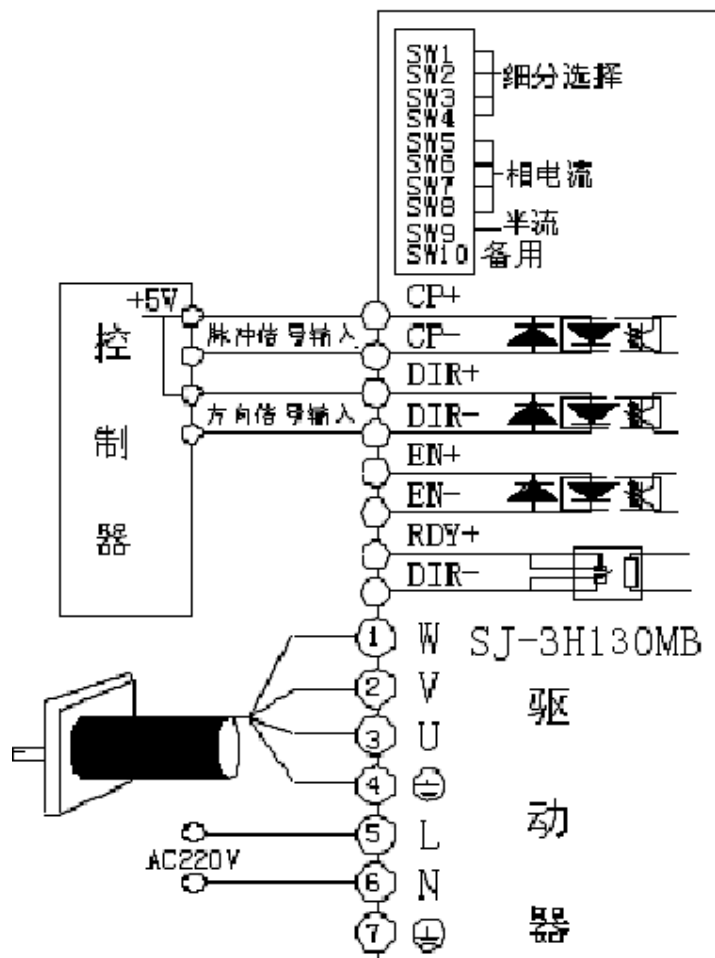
SW1
SW2
SW3
SW4
细分选择
SW5
SW6
SW7
SW8
相电流
半流
SW9
SW10 备用

+5V
控
制
器
脉冲信号输入
方向信号输入

CP+
CP-
DIR+
DIR-
EN+
EN-
RDY+
DIR-

1 W
2 V
3 U
4 ⊖
5 L
6 N
7 ⊕

AC220V

SJ-3H130MB
驱
动
器